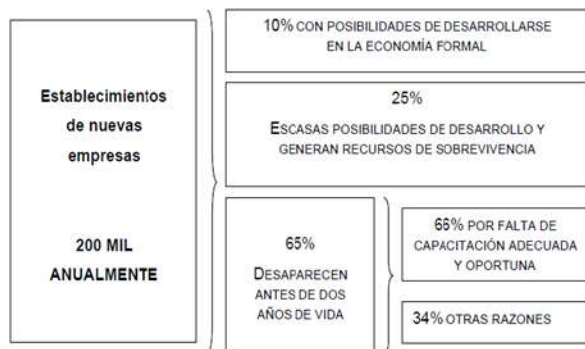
Establecimientos de nuevas empresas

200 MIL ANUALMENTE

10% CON POSIBILIDADES DE DESARROLLARSE EN LA ECONOMÍA FORMAL

25%

ESCASAS POSIBILIDADES DE DESARROLLO Y GENERAN RECURSOS DE SOBREVIVENCIA

65%

DESAPARECEN ANTES DE DOS AÑOS DE VIDA

66% POR FALTA DE CAPACITACIÓN ADECUADA Y OPORTUNA

34% OTRAS RAZONES